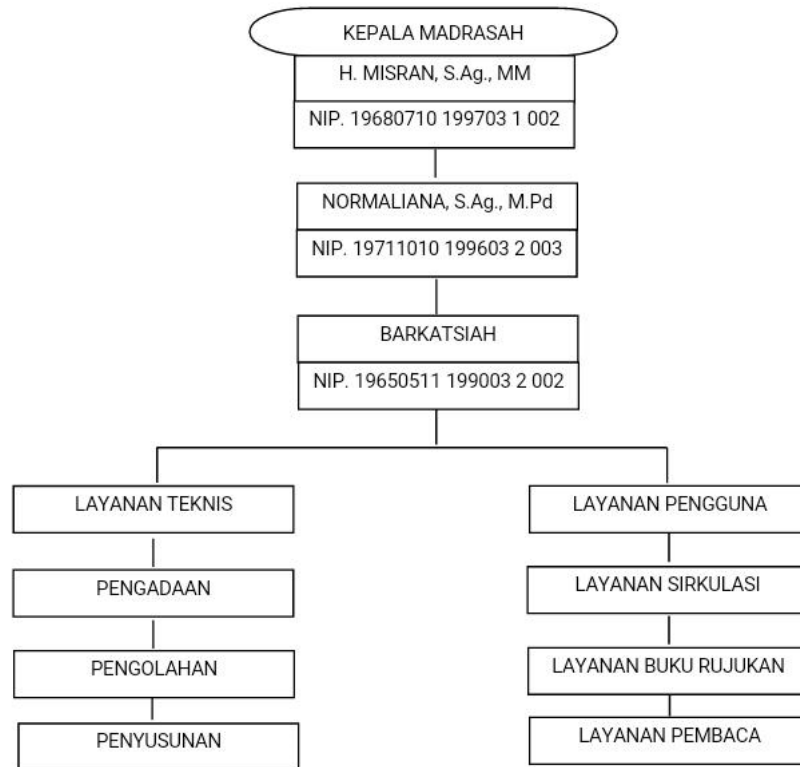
KEPALA MADRASAH

H. MISRAN, S.Ag., MM

NIP. 19680710 199703 1 002

NORMALIANA, S.Ag., M.Pd

NIP. 19711010 199603 2 003

BARKATSIAH

NIP. 19650511 199003 2 002

LAYANAN TEKNIS

PENGADAAN

PENGOLAHAN

PENYUSUNAN

LAYANAN PENGGUNA

LAYANAN SIRKULASI

LAYANAN BUKU RUJUKAN

LAYANAN PEMBACA